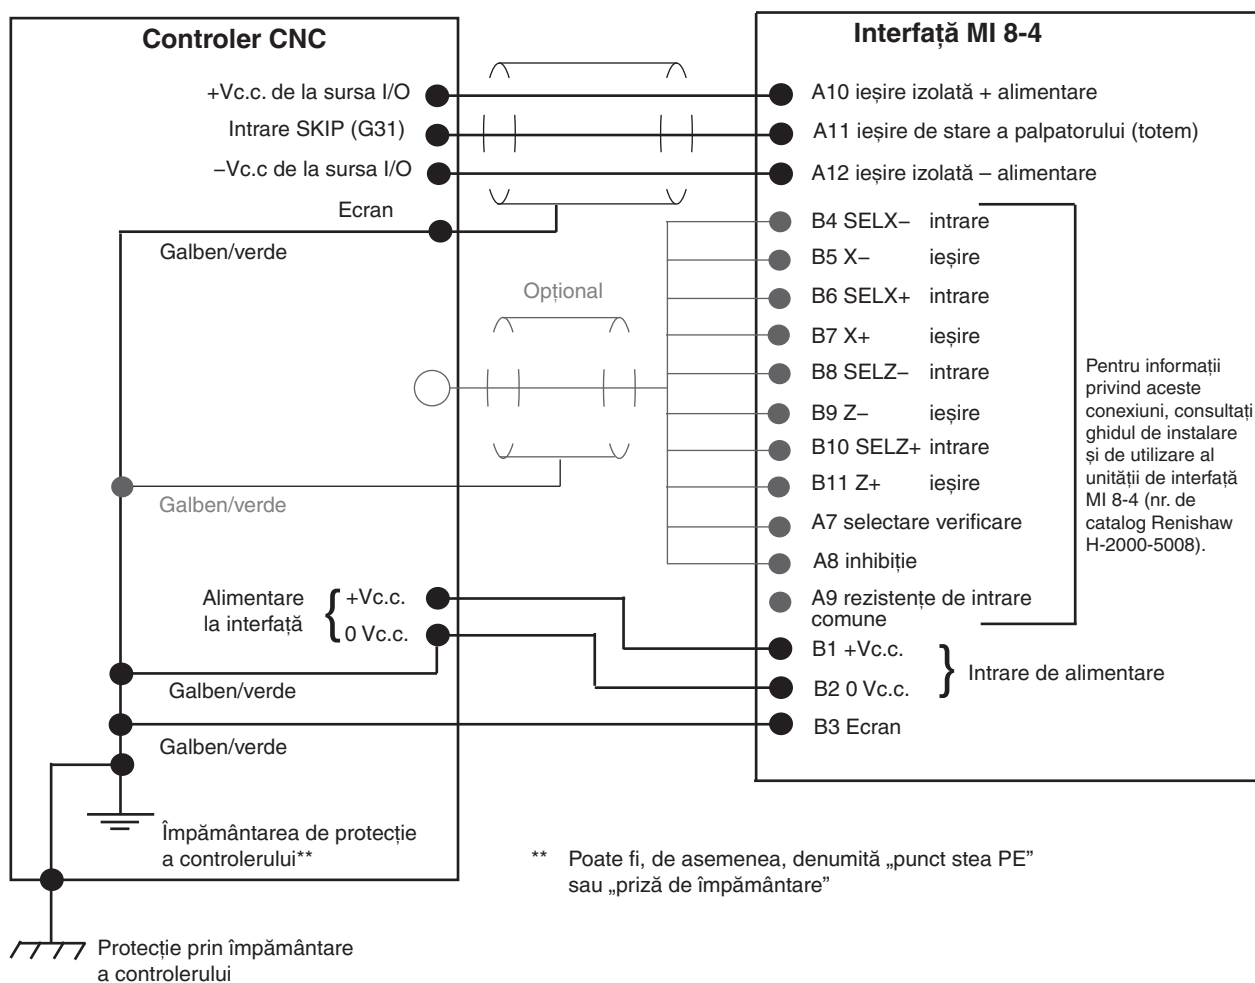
Controler CNC

+Vc.c. de la sursa I/O

Intrare SKIP (G31)

–Vc.c de la sursa I/O

Ecran

Galben/verde

Opțional

Galben/verde

Alimentare la interfață

+Vc.c.

0 Vc.c.

Galben/verde

Galben/verde

Împământarea de protecție a controlerului**

Protecție prin împământare a controlerului

Interfață MI 8-4

A10 ieșire izolată + alimentare

A11 ieșire de stare a palpatorului (totem)

A12 ieșire izolată – alimentare

B4 SELX– intrare

B5 X– ieșire

B6 SELX+ intrare

B7 X+ ieșire

B8 SELZ– intrare

B9 Z– ieșire

B10 SELZ+ intrare

B11 Z+ ieșire

A7 selectare verificare

A8 inhibiție

A9 rezistențe de intrare comune

B1 +Vc.c.

B2 0 Vc.c.

Intrare de alimentare

B3 Ecran

Pentru informații privind aceste conexiuni, consultați ghidul de instalare și de utilizare al unității de interfață MI 8-4 (nr. de catalog Renishaw H-2000-5008).

** Poate fi, de asemenea, denumită „punct stea PE" sau „priză de împământare"